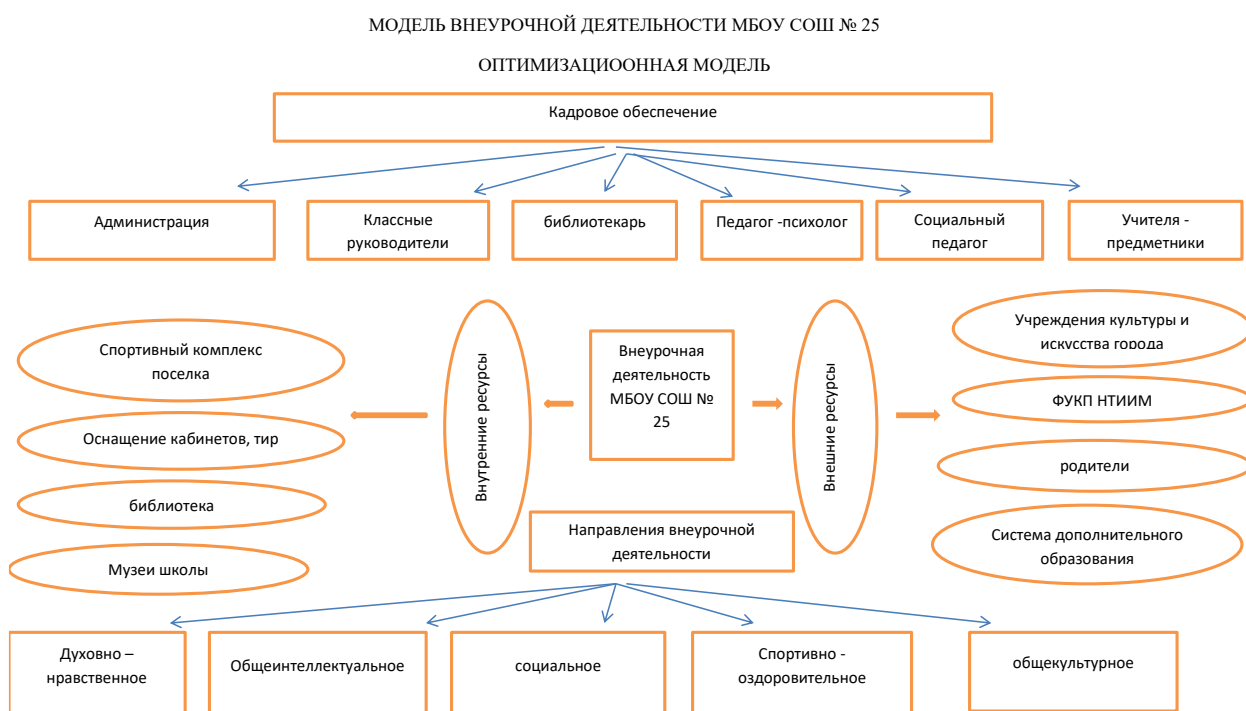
МОДЕЛЬ ВНЕУРОЧНОЙ ДЕЯТЕЛЬНОСТИ МБОУ СОШ № 25

ОПТИМИЗАЦИООННАЯ МОДЕЛЬ

Кадровое обеспечение

Администрация

Классные руководители

библиотекарь

Педагог -психолог

Социальный педагог

Учителя - предметники

Спортивный комплекс поселка

Оснащение кабинетов, тир

библиотека

Музеи школы

Внутренние ресурсы

Внеурочная деятельность МБОУ СОШ № 25

Внешние ресурсы

Учреждения культуры и искусства города

ФУКП НТИИМ

родители

Система дополнительного образования

Направления внеурочной деятельности

Духовно – нравственное

Общеинтеллектуальное

социальное

Спортивно - оздоровительное

общекультурное